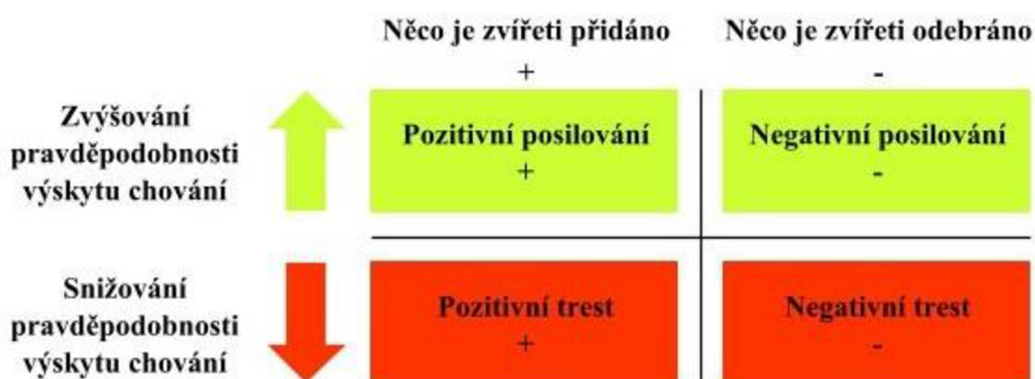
|  | Něco je zvířeti přidáno + | Něco je zvířeti odebráno - |
|---|---|---|
| Zvyšování pravděpodobnosti výskytu chování | Pozitivní posilování + | Negativní posilování - |
| Snižování pravděpodobnosti výskytu chování | Pozitivní trest + | Negativní trest - |